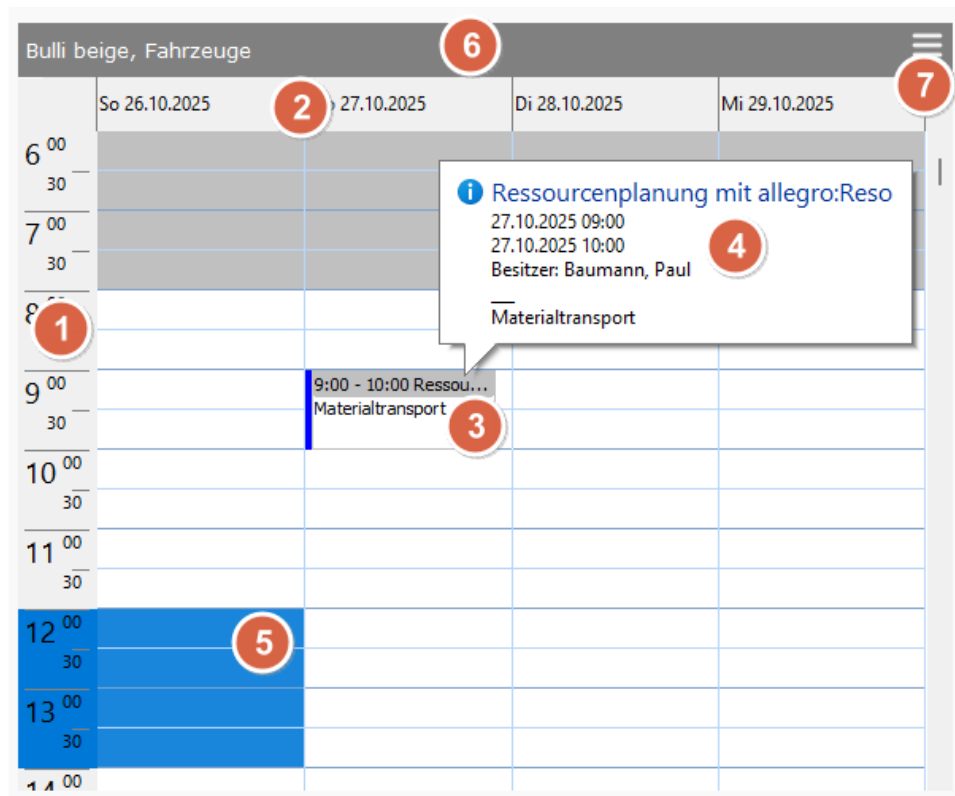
Bulli beige, Fahrzeuge

6

7

So 26.10.2025

2

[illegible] 27.10.2025

Di 28.10.2025

Mi 29.10.2025

$6^{00}$
30
$7^{00}$
30
$8^{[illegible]}$

1

$9^{00}$
30
$10^{00}$
30
$11^{00}$
30
$12^{00}$
30
$13^{00}$
30
$14^{00}$

Ressourcenplanung mit allegro:Reso
27.10.2025 09:00
27.10.2025 10:00
Besitzer: Baumann, Paul

4

Materialtransport

9:00 - 10:00 Ressou…
Materialtransport

3

5